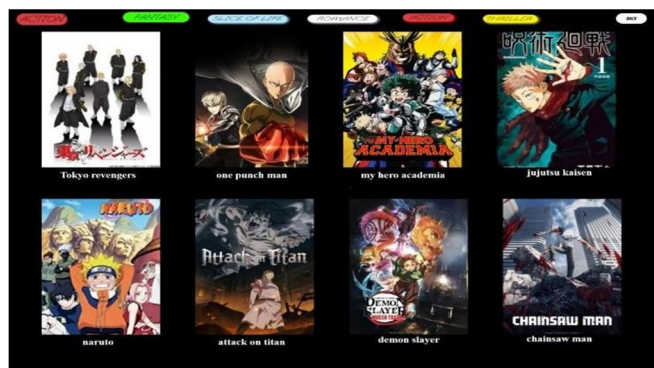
ACTION FANTASY SLICE OF LIFE ROMANCE ACTION THRILLER BACK

東京リベンジャーズ

Tokyo revengers

one punch man

MY HERO ACADEMIA

my hero academia

呪術廻戦 1

jujutsu kaisen

NARUTO

naruto

Attack on Titan

attack on titan

DEMON SLAYER

demon slayer

CHAINSAW MAN

chainsaw man